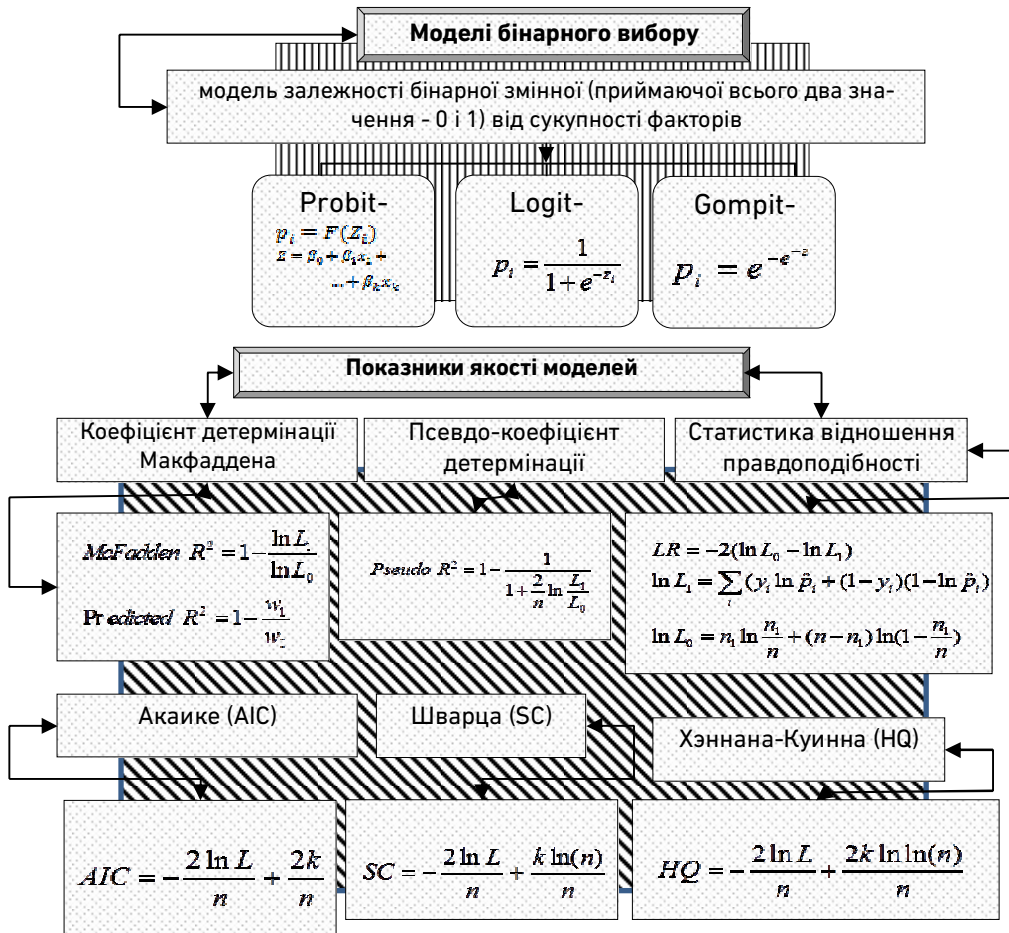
Моделі бінарного вибору

модель залежності бінарної змінної (приймаючої всього два значення - 0 і 1) від сукупності факторів

Probit-
$p_i = F(Z_i)$
$z = \beta_0 + \beta_1 x_1 + \ldots + \beta_k x_k$

Logit-
$p_i = \frac{1}{1+e^{-z_i}}$

Gompit-
$p_i = e^{-e^{-z}}$

Показники якості моделей

Коефіцієнт детермінації Макфаддена

Псевдо-коефіцієнт детермінації

Статистика відношення правдоподібності

$McFadden\ R^2 = 1 - \frac{\ln L_1}{\ln L_0}$

$Predicted\ R^2 = 1 - \frac{w_1}{w_2}$

$Pseudo\ R^2 = 1 - \frac{1}{1+\frac{2}{n}\ln\frac{L_1}{L_0}}$

$LR = -2(\ln L_0 - \ln L_1)$
$\ln L_1 = \sum_i (y_i \ln \hat{p}_i + (1-y_i)(1-\ln \hat{p}_i)$
$\ln L_0 = n_1 \ln \frac{n_1}{n} + (n-n_1)\ln(1-\frac{n_1}{n})$

Акаике (AIC)

Шварца (SC)

Хэннана-Куинна (HQ)

$AIC = -\frac{2\ln L}{n} + \frac{2k}{n}$

$SC = -\frac{2\ln L}{n} + \frac{k\ln(n)}{n}$

$HQ = -\frac{2\ln L}{n} + \frac{2k\ln\ln(n)}{n}$